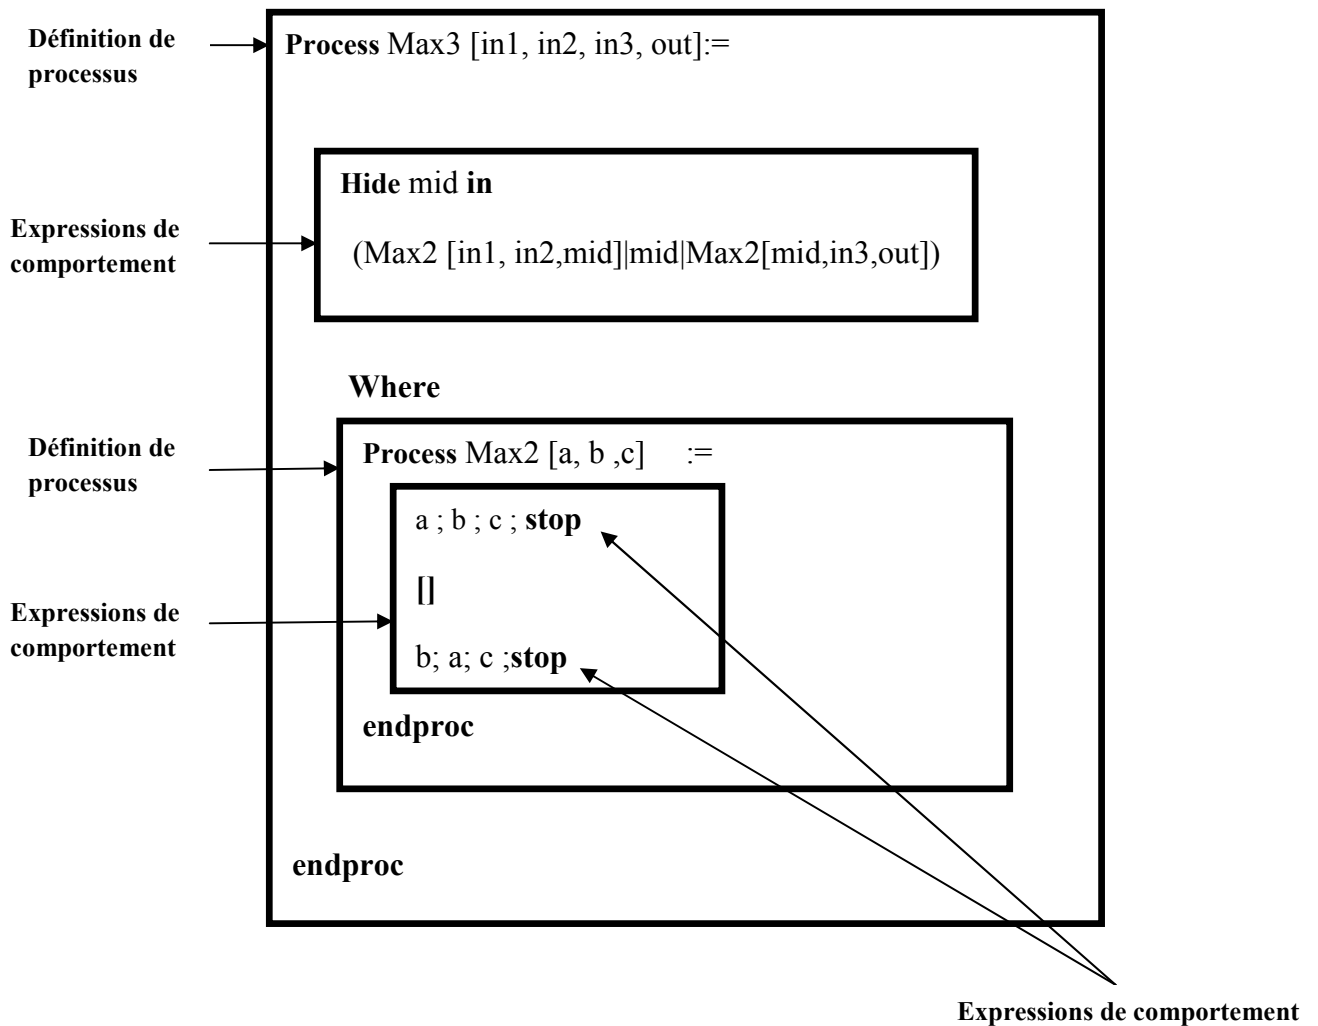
Définition de processus

Process Max3 [in1, in2, in3, out]:=

Expressions de comportement

Hide mid in

(Max2 [in1, in2,mid]|mid|Max2[mid,in3,out])

Where

Définition de processus

Process Max2 [a, b ,c] :=

a ; b ; c ; stop

Expressions de comportement

[]

b; a; c ;stop

endproc

endproc

Expressions de comportement